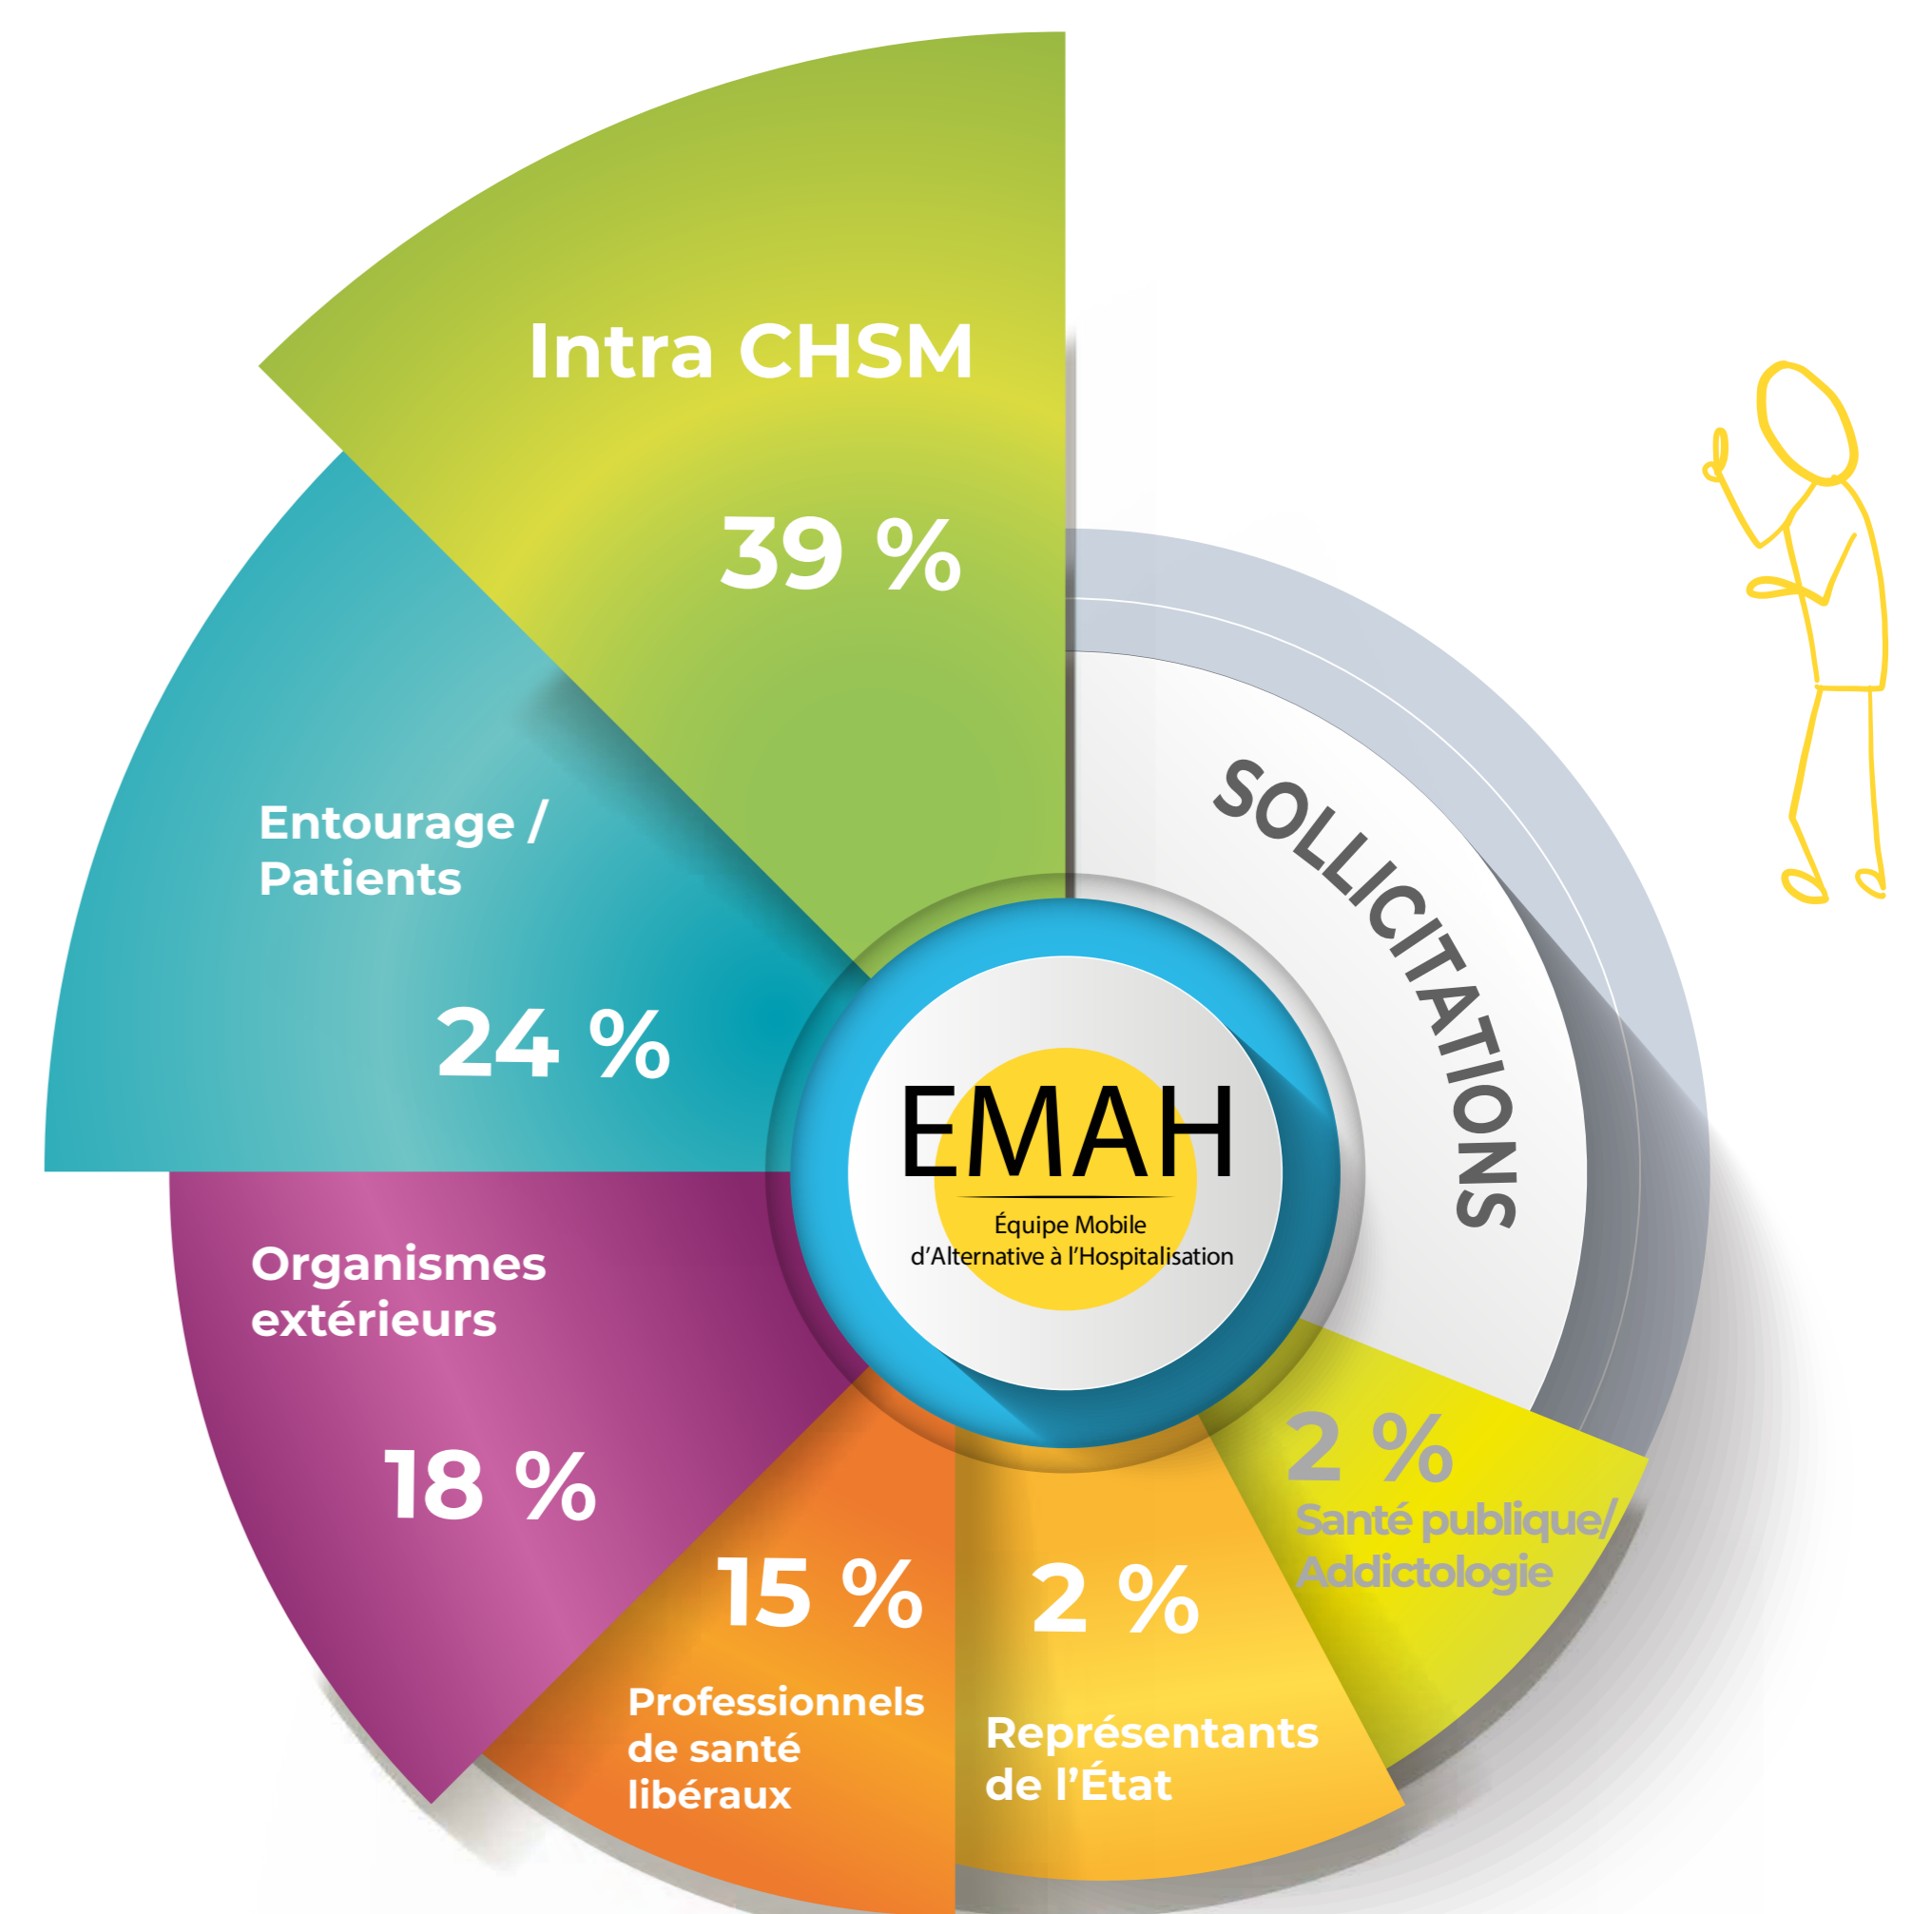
Intra CHSM
39 %

Entourage / Patients
24 %

Organismes extérieurs
18 %

15 %
Professionnels de santé libéraux

2 %
Représentants de l'État

2 %
Santé publique/ Addictologie

SOLLICITATIONS

EMAH
Équipe Mobile d'Alternative à l'Hospitalisation